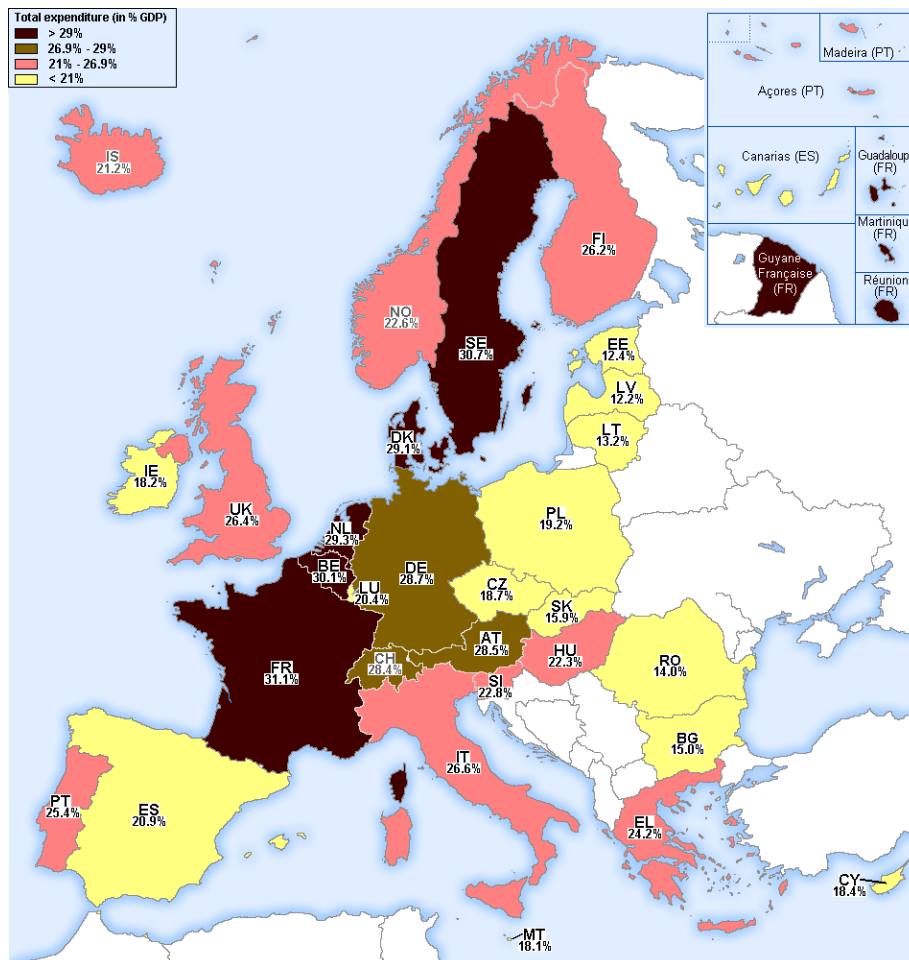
Total expenditure (in % GDP)
> 29%
26.9% - 29%
21% - 26.9%
< 21%

Madeira (PT)
Açores (PT)
Canarias (ES)
Guadaloup (FR)
Martiniqu (FR)
Guyane Française (FR)
Réunion (FR)

IS 21.2%
NO 22.6%
SE 30.7%
FI 26.2%
EE 12.4%
LV 12.2%
LT 13.2%
DK 29.1%
IE 18.2%
UK 26.4%
NL 29.3%
BE 30.1%
LU 20.4%
DE 28.7%
PL 19.2%
CZ 18.7%
SK 15.9%
AT 28.5%
HU 22.3%
RO 14.0%
CH 28.4%
SI 22.8%
FR 31.1%
BG 15.0%
IT 26.6%
PT 25.4%
ES 20.9%
EL 24.2%
CY 18.4%
MT 18.1%